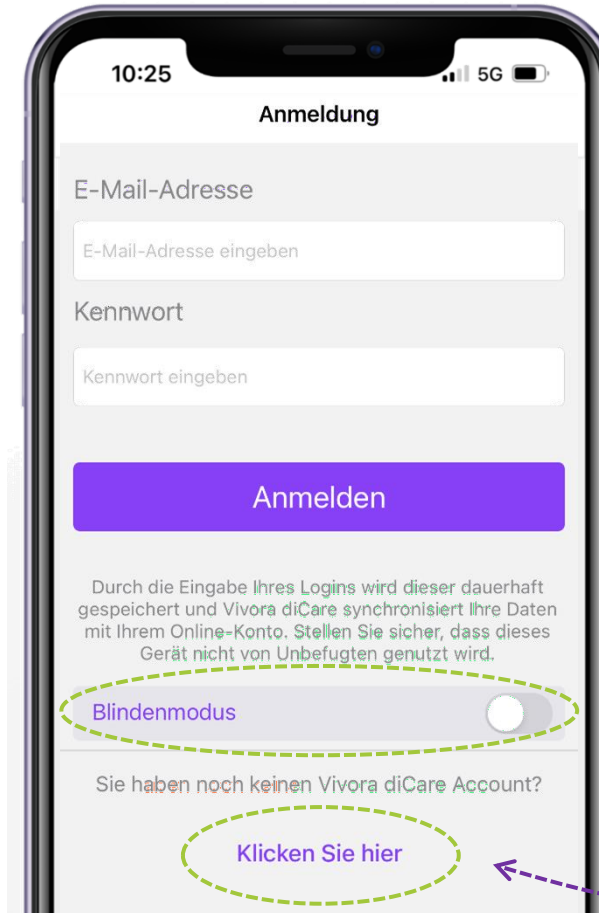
10:25

5G

Anmeldung

E-Mail-Adresse

E-Mail-Adresse eingeben

Kennwort

Kennwort eingeben

Anmelden

Durch die Eingabe Ihres Logins wird dieser dauerhaft gespeichert und Vivora diCare synchronisiert Ihre Daten mit Ihrem Online-Konto. Stellen Sie sicher, dass dieses Gerät nicht von Unbefugten genutzt wird.

Blindenmodus

Sie haben noch keinen Vivora diCare Account?

Klicken Sie hier